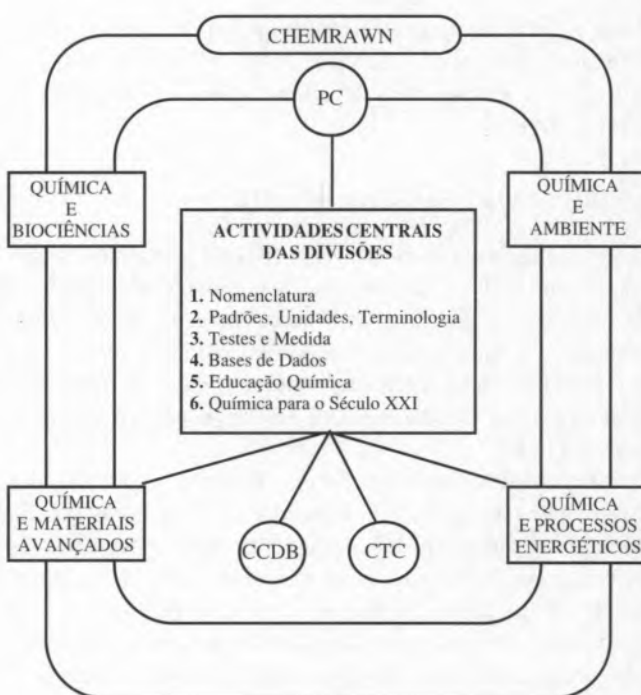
CHEMRAWN

PC

QUÍMICA
E
BIOCIÊNCIAS

QUÍMICA
E
AMBIENTE

ACTIVIDADES CENTRAIS DAS DIVISÕES

1. Nomenclatura
2. Padrões, Unidades, Terminologia
3. Testes e Medida
4. Bases de Dados
5. Educação Química
6. Química para o Século XXI

QUÍMICA
E MATERIAIS
AVANÇADOS

CCDB

CTC

QUÍMICA
E PROCESSOS
ENERGÉTICOS